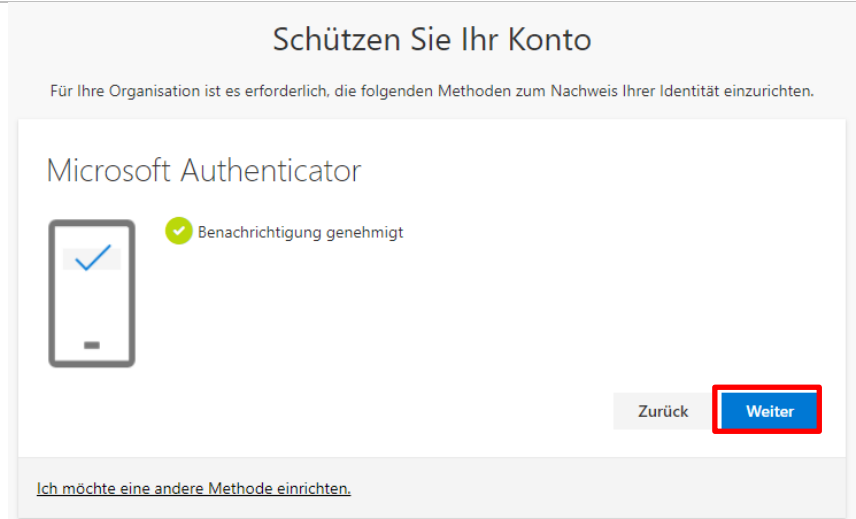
Schützen Sie Ihr Konto

Für Ihre Organisation ist es erforderlich, die folgenden Methoden zum Nachweis Ihrer Identität einzurichten.

Microsoft Authenticator

Benachrichtigung genehmigt

Zurück

Weiter

Ich möchte eine andere Methode einrichten.